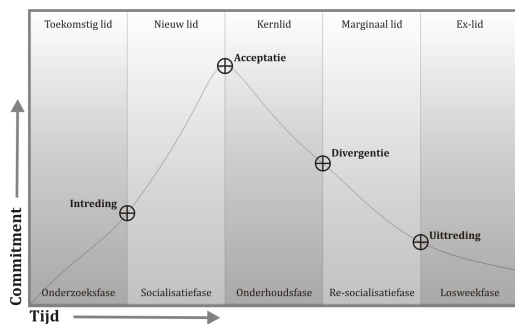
Toekomstig lid | Nieuw lid | Kernlid | Marginaal lid | Ex-lid

Acceptatie

Divergentie

Intreding

Uittreding

Commitment

Onderzoeksfase | Socialisatiefase | Onderhoudsfase | Re-socialisatiefase | Losweekfase

Tijd